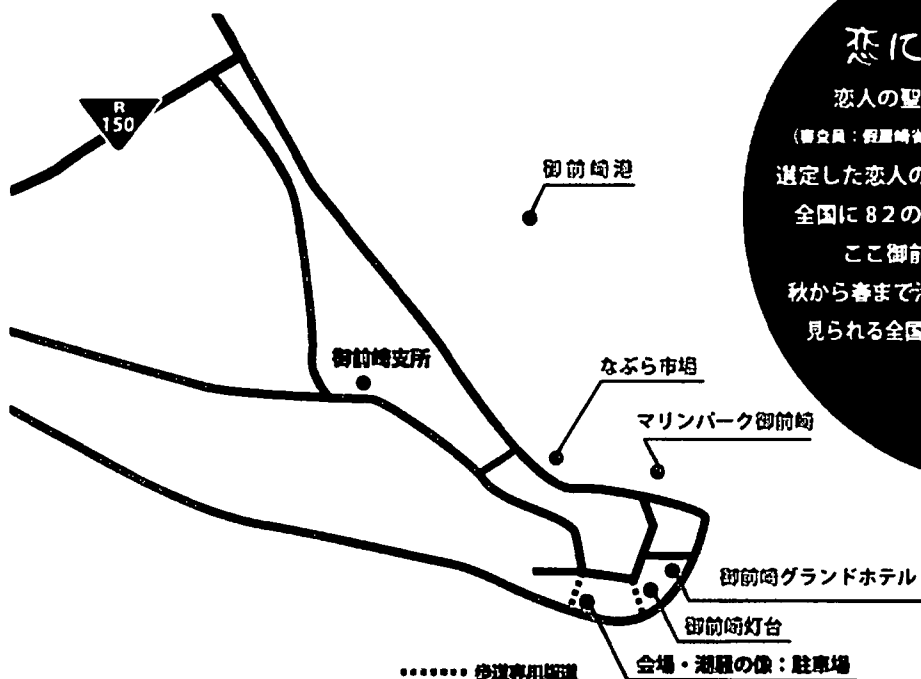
R 150

恋に

恋人の聖

(審査員：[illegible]

選定した恋人の

全国に82の

ここ御前

秋から春まで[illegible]

見られる全国

御前崎港

御前崎支所

なぶら市場

マリンパーク御前崎

御前崎グランドホテル

御前崎灯台

会場・潮騒の像：駐車場

••••••• 歩道専用道